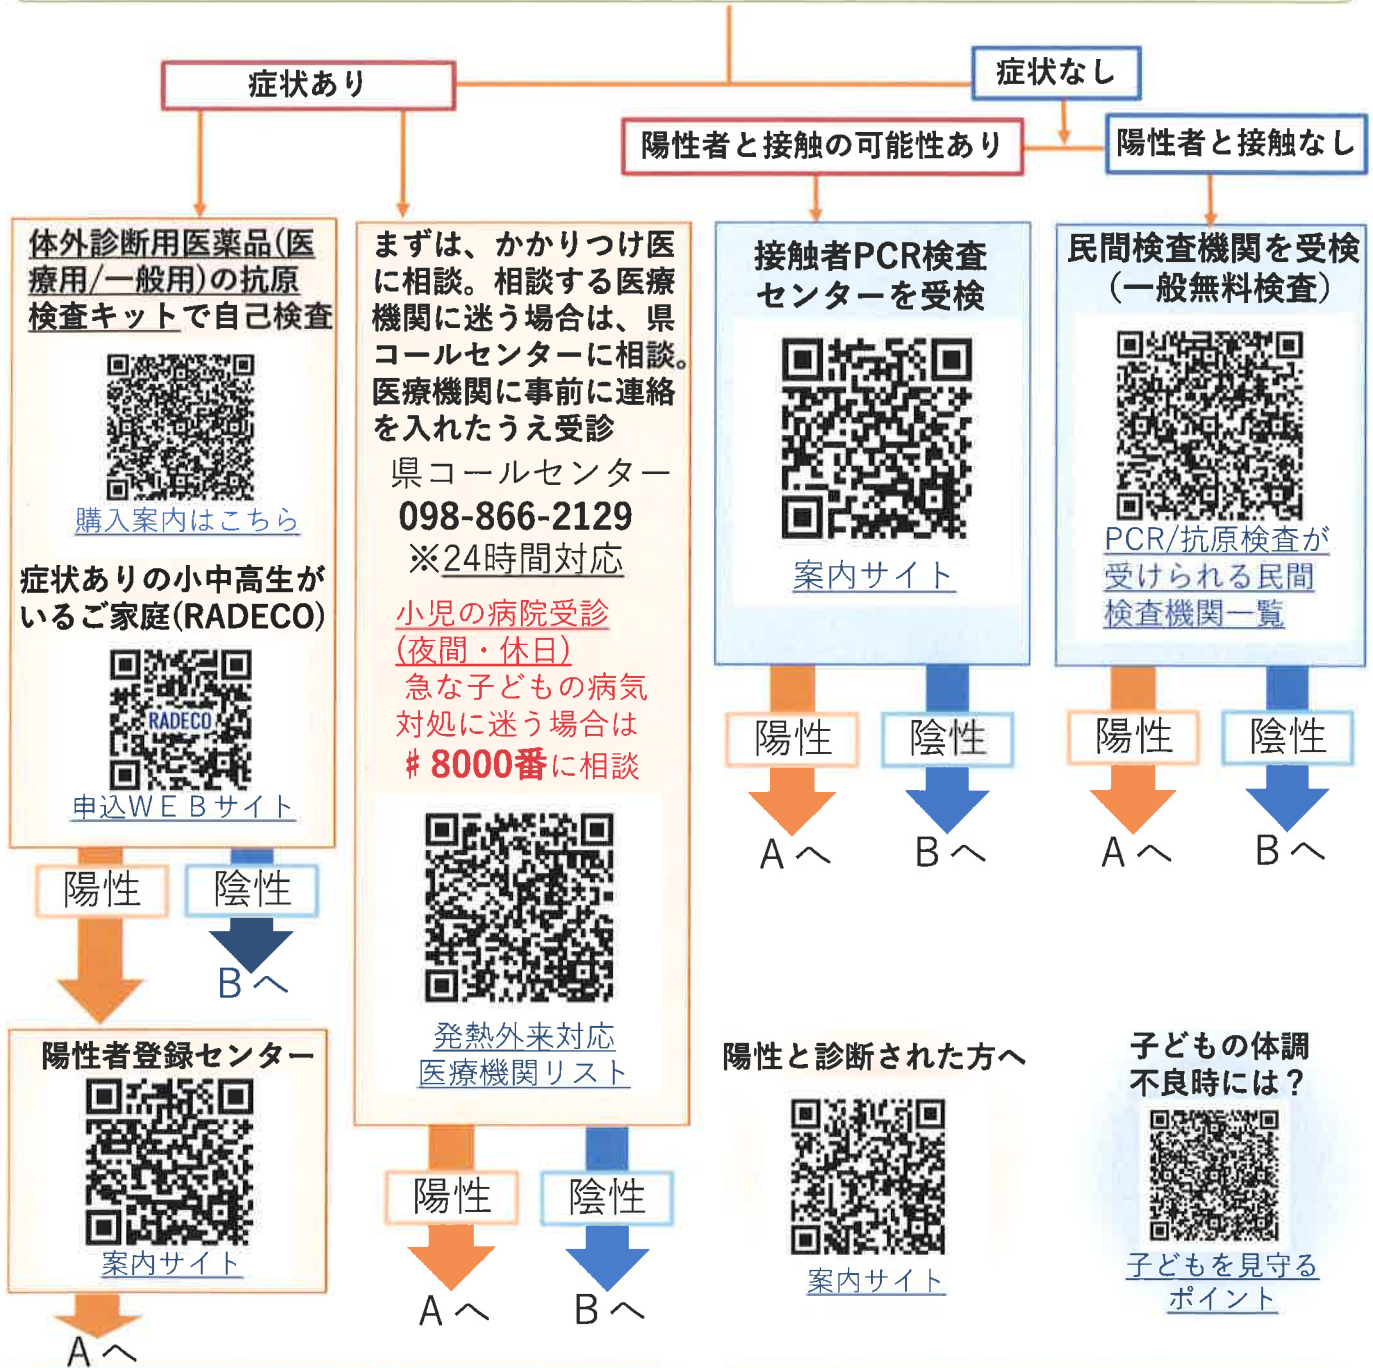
症状あり

症状なし

陽性者と接触の可能性あり

陽性者と接触なし

体外診断用医薬品(医療用/一般用)の抗原検査キットで自己検査

購入案内はこちら

症状ありの小中高生がいるご家庭(RADECO)

RADECO

申込WEBサイト

陽性

陰性

Bへ

陽性者登録センター

案内サイト

Aへ

まずは、かかりつけ医に相談。相談する医療機関に迷う場合は、県コールセンターに相談。医療機関に事前に連絡を入れたうえ受診

県コールセンター
098-866-2129
※24時間対応

小児の病院受診(夜間・休日)
急な子どもの病気対処に迷う場合は
♯8000番に相談

発熱外来対応医療機関リスト

陽性

陰性

Aへ

Bへ

接触者PCR検査センターを受検

案内サイト

陽性

陰性

Aへ

Bへ

民間検査機関を受検(一般無料検査)

PCR/抗原検査が受けられる民間検査機関一覧

陽性

陰性

Aへ

Bへ

陽性と診断された方へ

案内サイト

子どもの体調不良時には?

子どもを見守るポイント